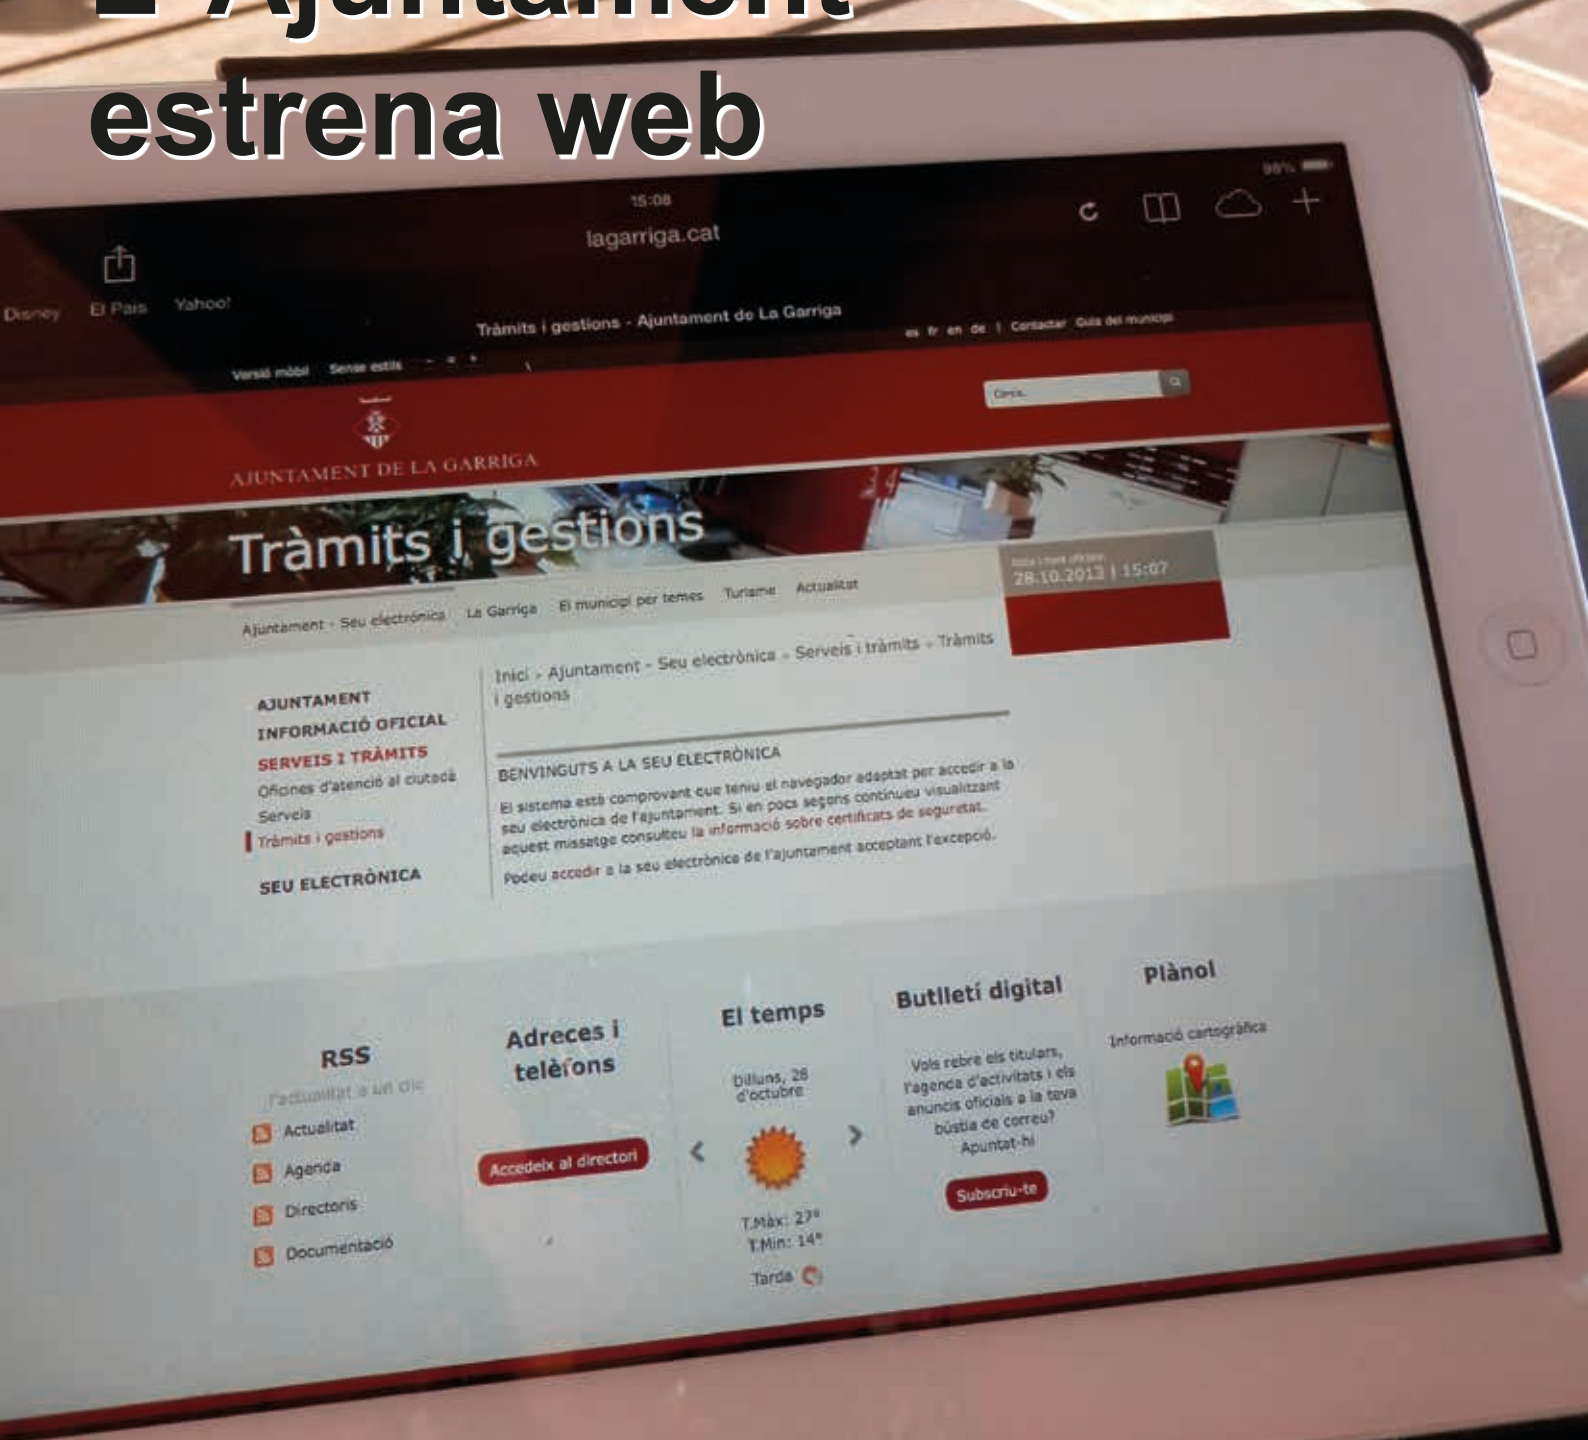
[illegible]
estrena web

15:08
lagarriga.cat

Disney El País Yahoo!

Tràmits i gestions - Ajuntament de La Garriga

es fr en de | Contactar Guia del municipi

Versió mòbil Sense estils - = +

Cerca

AJUNTAMENT DE LA GARRIGA

Tràmits i gestions

28.10.2013 | 15:07

Ajuntament - Seu electrònica La Garriga El municipi per temes Turisme Actualitat

AJUNTAMENT
INFORMACIÓ OFICIAL
SERVEIS I TRÀMITS
Oficines d'atenció al ciutadà
Serveis
Tràmits i gestions
SEU ELECTRÒNICA

Inici » Ajuntament - Seu electrònica » Serveis i tràmits » Tràmits i gestions

BENVINGUTS A LA SEU ELECTRÒNICA

El sistema està comprovant que teniu el navegador adaptat per accedir a la seu electrònica de l'ajuntament. Si en pocs segons continueu visualitzant aquest missatge consulteu la informació sobre certificats de seguretat.

Podeu accedir a la seu electrònica de l'ajuntament acceptant l'excepció.

RSS
l'actualitat a un clic
Actualitat
Agenda
Directoris
Documentació

Adreces i telèfons
Accedeix al directori

El temps
Dilluns, 28 d'octubre
T.Màx: 27º
T.Mín: 14º
Tarda

Butlletí digital
Vols rebre els titulars, l'agenda d'activitats i els anuncis oficials a la teva bústia de correu? Apunta't-hi
Subscriu-te

Plànol
Informació cartogràfica